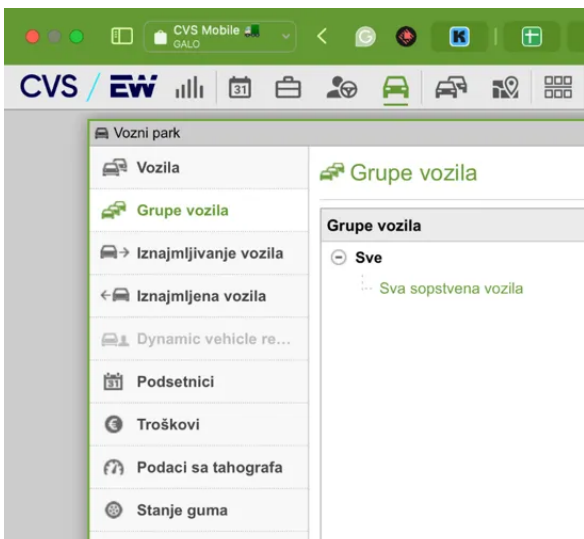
CVS Mobile
GALO

CVS / EW

31

Vozni park

Vozila

Grupe vozila

Iznajmljivanje vozila

Iznajmljena vozila

Dynamic vehicle re...

31 Podsetnici

Troškovi

Podaci sa tahografa

Stanje guma

Grupe vozila

Grupe vozila

Sve

Sva sopstvena vozila